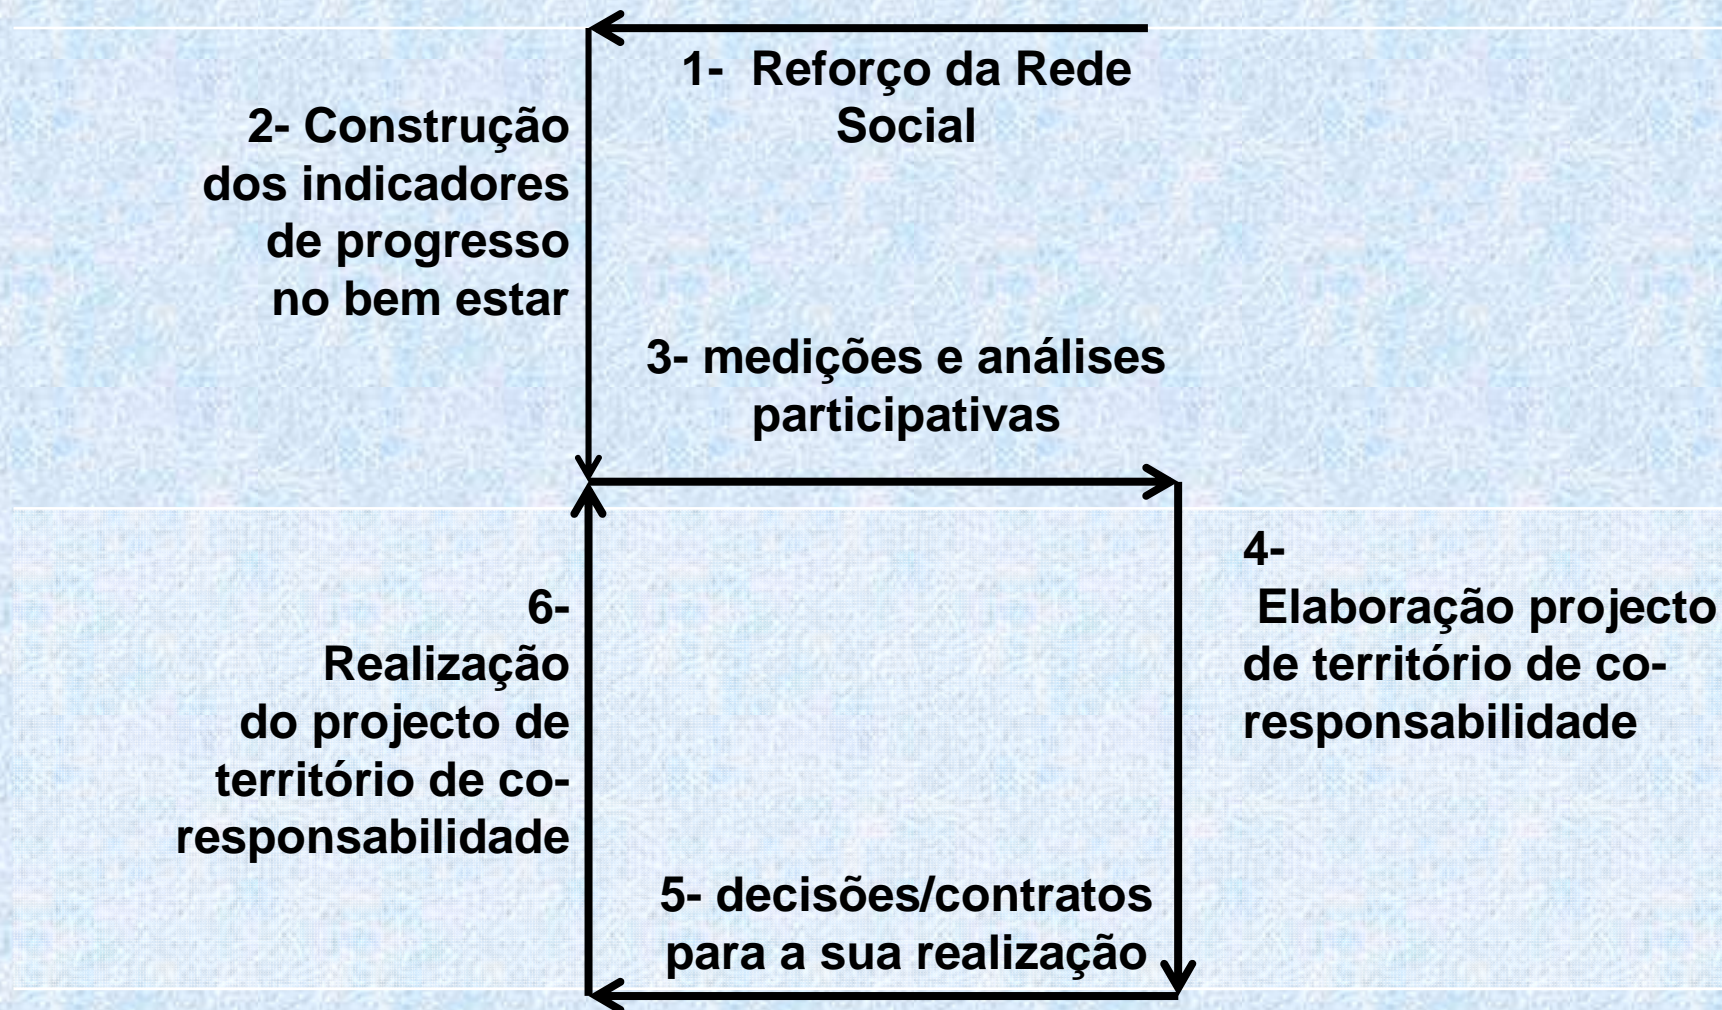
1- Reforço da Rede Social

2- Construção dos indicadores de progresso no bem estar

3- medições e análises participativas

4- Elaboração projecto de território de co-responsabilidade

6- Realização do projecto de território de co-responsabilidade

5- decisões/contratos para a sua realização